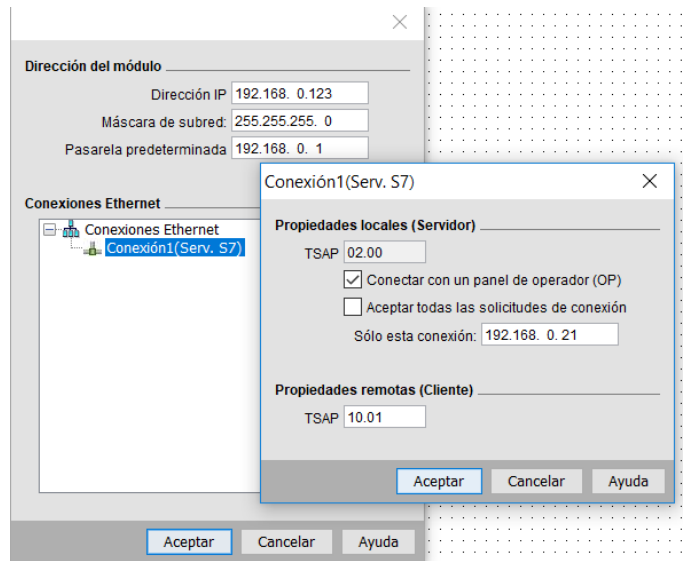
Dirección del módulo

Dirección IP 192.168. 0.123

Máscara de subred: 255.255.255. 0

Pasarela predeterminada 192.168. 0. 1

Conexiones Ethernet

Conexiones Ethernet

Conexión1(Serv. S7)

Aceptar Cancelar Ayuda

Conexión1(Serv. S7)

Propiedades locales (Servidor)

TSAP 02.00

Conectar con un panel de operador (OP)

Aceptar todas las solicitudes de conexión

Sólo esta conexión: 192.168. 0. 21

Propiedades remotas (Cliente)

TSAP 10.01

Aceptar Cancelar Ayuda